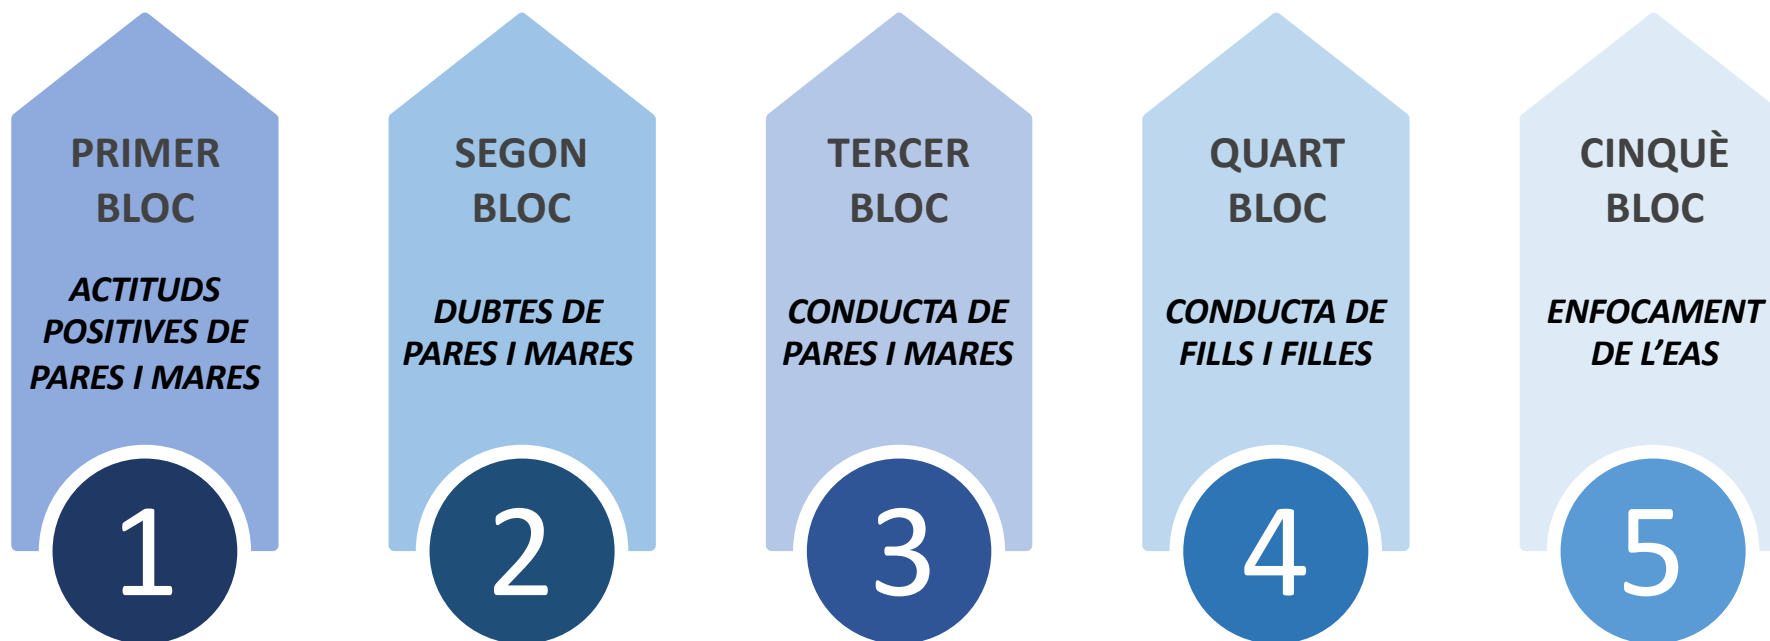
PRIMER BLOC

ACTITUDS POSITIVES DE PARES I MARES

1

SEGON BLOC

DUBTES DE PARES I MARES

2

TERCER BLOC

CONDUCTA DE PARES I MARES

3

QUART BLOC

CONDUCTA DE FILLS I FILLES

4

CINQUÈ BLOC

ENFOCAMENT DE L'EAS

5